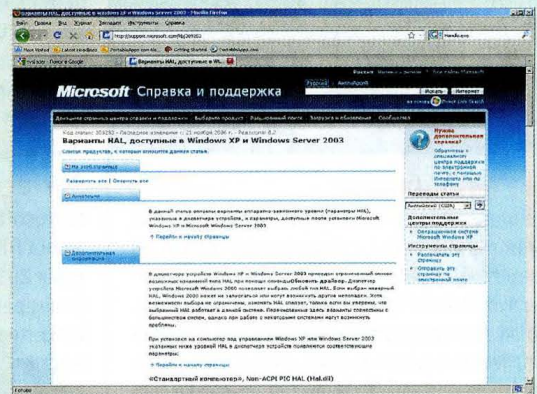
Варианты HAL, доступные в Windows XP и Windows Server 2003 - Mozilla Firefox

Файл Правка Вид Журнал Закладки Инструменты Справка

http://support.microsoft.com/kb/309283

Microsoft Справка и поддержка

Русский | English

Искать | Интернет

Варианты HAL, доступные в Windows XP и Windows Server 2003

Список продуктов, к которым относится данная статья.

На этой странице

Развернуть все | Свернуть все

Аннотация

В данной статье описаны варианты аппаратно-зависимого уровня (параметры HAL), указанные в диспетчере устройств, и параметры, доступные после установки Microsoft Windows XP и Microsoft Windows Server 2003.

Перейти к началу страницы

Дополнительная информация

В диспетчере устройств Windows XP и Windows Server 2003 приведен ограниченный список возможных изменений типа HAL при помощи мастера Обновить драйвер. Диспетчер устройств Microsoft Windows 2000 позволяет выбрать любой тип HAL. Если выбран неверный HAL, Windows 2000 может не запуститься или могут возникнуть другие неполадки. Хотя возможности выбора не ограничены, изменять HAL опасно, только если вы уверены, что выбранный HAL работает в данной системе. Перечисленные здесь варианты совместимы с большинством систем, однако при работе с некоторыми системами могут возникнуть проблемы.

При установке на компьютер под управлением Windows XP или Windows Server 2003 указанных ниже уровней HAL в диспетчере устройств появляются соответствующие параметры:

Перейти к началу страницы

«Стандартный компьютер», Non-ACPI PIC HAL (Hal.dll)

Нужна дополнительная справка?

Переводы статьи

Дополнительные центры поддержки

Инструменты страницы

Готово